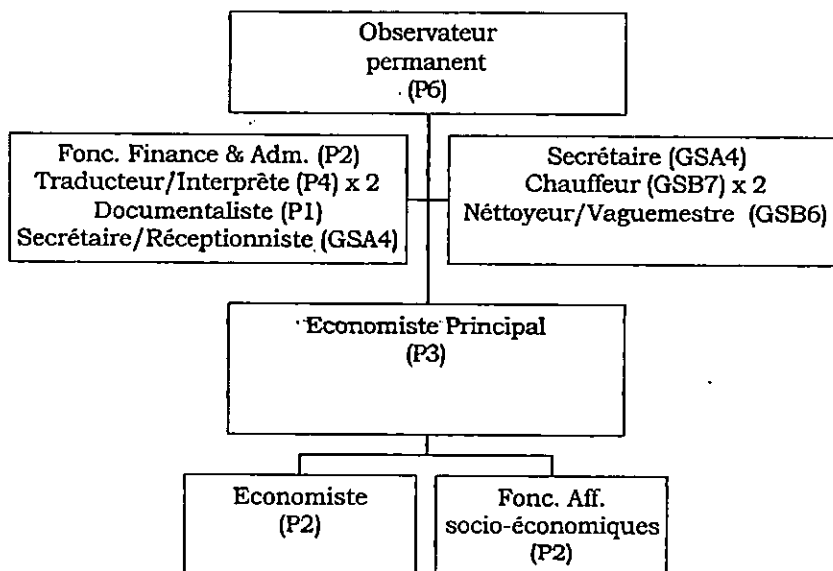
Observateur permanent (P6)

Fonc. Finance & Adm. (P2)
Traducteur/Interprête (P4) x 2
Documentaliste (P1)
Secrétaire/Réceptionniste (GSA4)

Secrétaire (GSA4)
Chauffeur (GSB7) x 2
Néttoyeur/Vaguemestre (GSB6)

Economiste Principal (P3)

Economiste (P2)

Fonc. Aff. socio-économiques (P2)